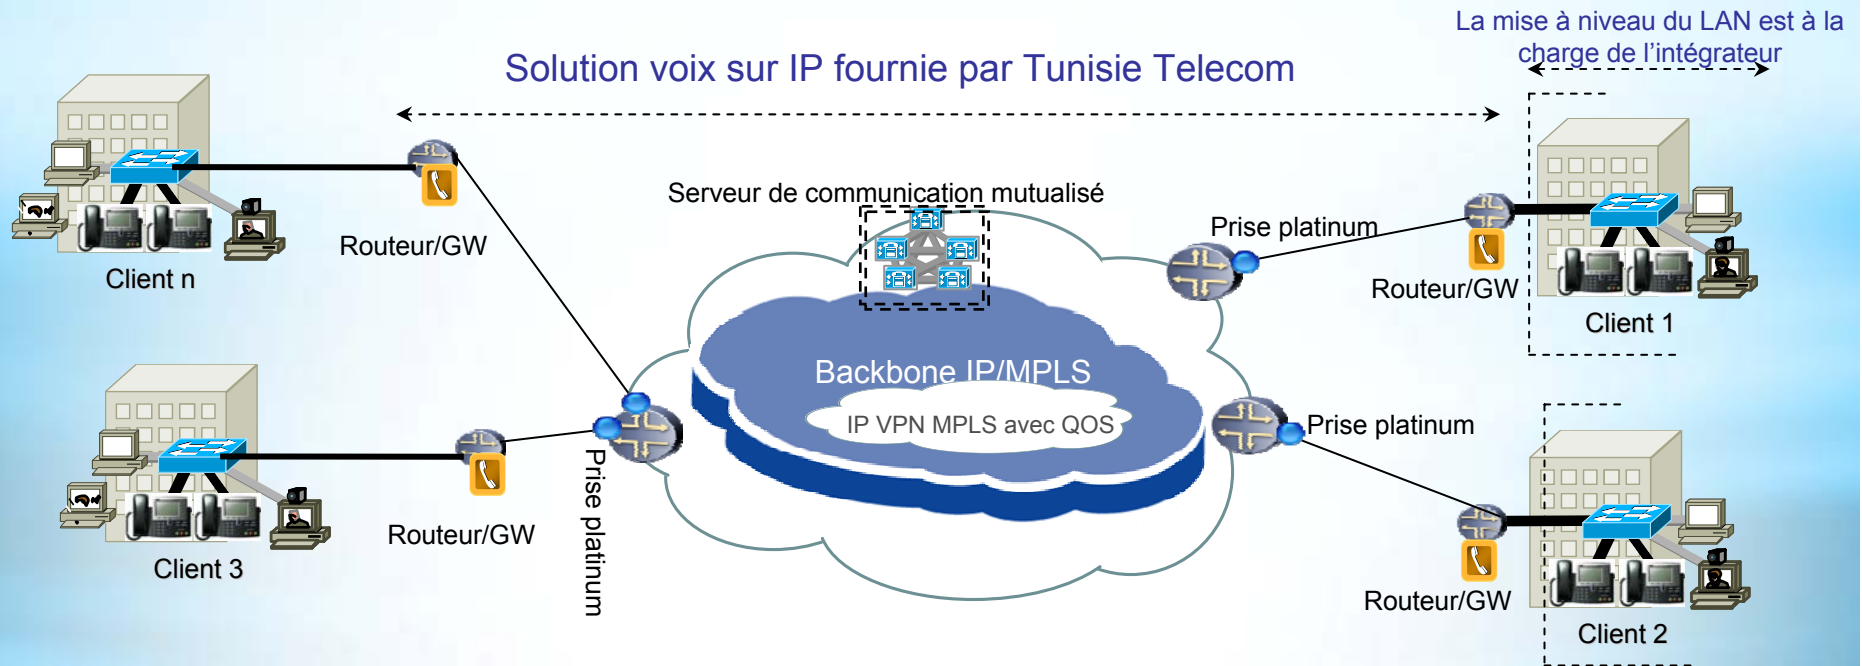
La mise à niveau du LAN est à la charge de l'intégrateur

Solution voix sur IP fournie par Tunisie Telecom

Client n

Routeur/GW

Serveur de communication mutualisé

Prise platinum

Routeur/GW

Client 1

Backbone IP/MPLS

IP VPN MPLS avec QOS

Client 3

Routeur/GW

Prise platinum

Prise platinum

Routeur/GW

Client 2